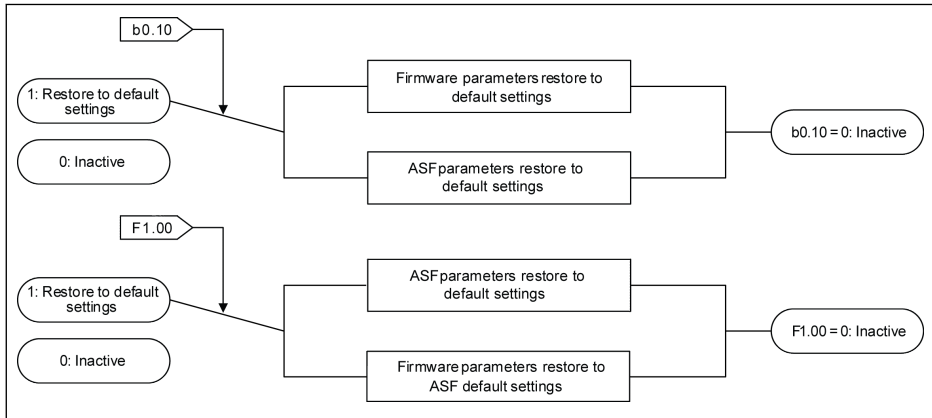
b0.10

1: Restore to default settings

0: Inactive

Firmware parameters restore to default settings

ASFparameters restore to default settings

b0.10 = 0: Inactive

F1.00

1: Restore to default settings

0: Inactive

ASFparameters restore to default settings

Firmware parameters restore to ASF default settings

F1.00 = 0: Inactive